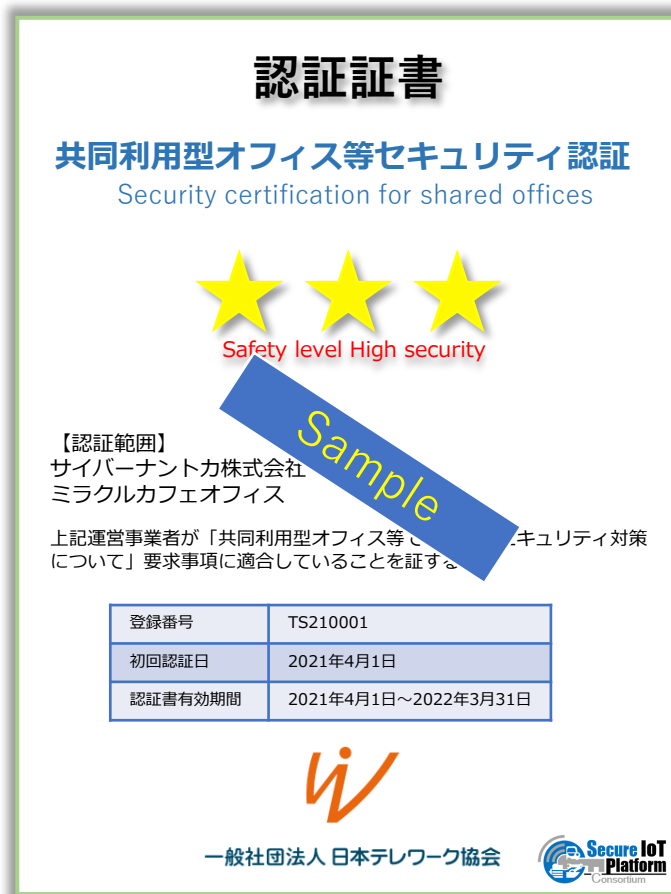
認証証書

共同利用型オフィス等セキュリティ認証
Security certification for shared offices

Safety level High security

Sample

【認証範囲】
サイバーナントカ株式会社
ミラクルカフェオフィス

上記運営事業者が「共同利用型オフィス等 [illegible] キュリティ対策について」要求事項に適合していることを証す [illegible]

| 登録番号 | TS210001 |
|---|---|
| 初回認証日 | 2021年4月1日 |
| 認証書有効期間 | 2021年4月1日～2022年3月31日 |

一般社団法人 日本テレワーク協会

Secure IoT Platform Consortium